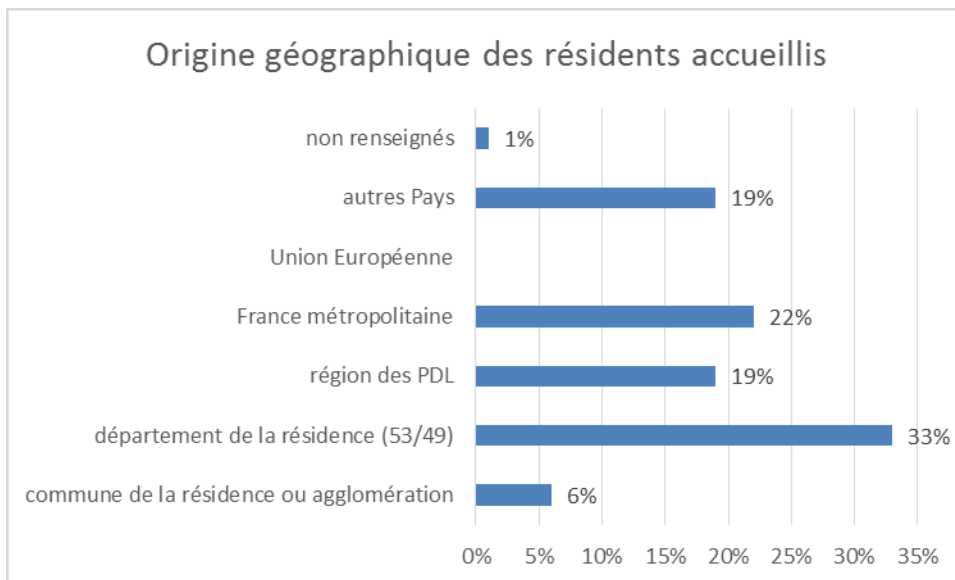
Origine géographique des résidents accueillis

| Origine | Part |
|---|---|
| non renseignés | 1% |
| autres Pays | 19% |
| Union Européenne | |
| France métropolitaine | 22% |
| région des PDL | 19% |
| département de la résidence (53/49) | 33% |
| commune de la résidence ou agglomération | 6% |

0% 5% 10% 15% 20% 25% 30% 35%